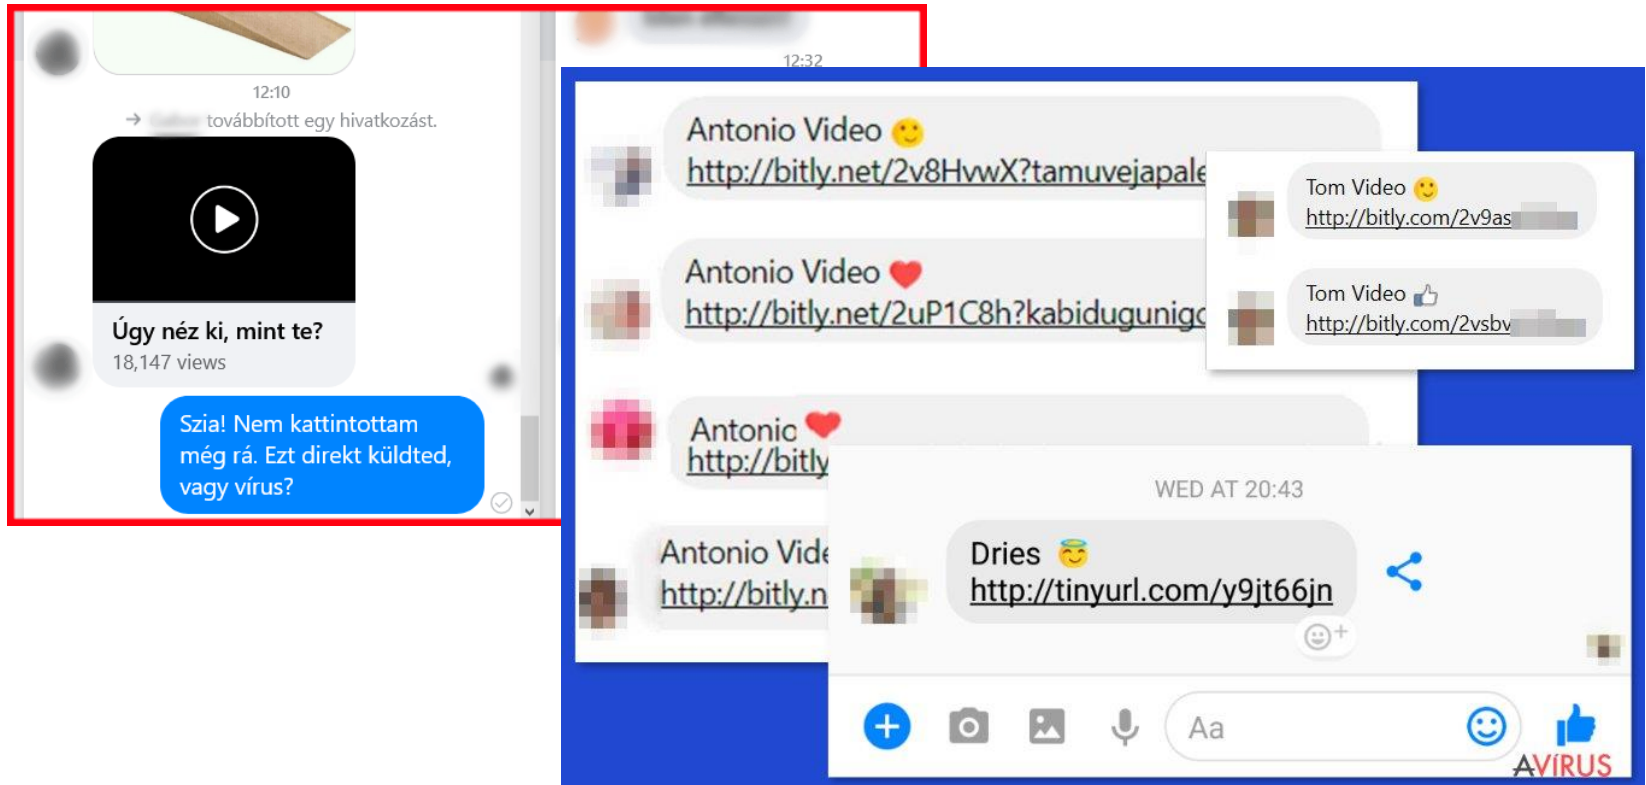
12:10

→ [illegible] továbbított egy hivatkozást.

Úgy néz ki, mint te?
18,147 views

Szia! Nem kattintottam még rá. Ezt direkt küldted, vagy vírus?

12:32

Antonio Video
http://bitly.net/2v8HvwX?tamuvejapale

Antonio Video
http://bitly.net/2uP1C8h?kabidugunigc

Antonio
http://bitly

Antonio Vide
http://bitly.n

Tom Video
http://bitly.com/2v9as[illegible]

Tom Video
http://bitly.com/2vsbv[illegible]

WED AT 20:43

Dries
http://tinyurl.com/y9jt66jn

Aa

AVIRUS